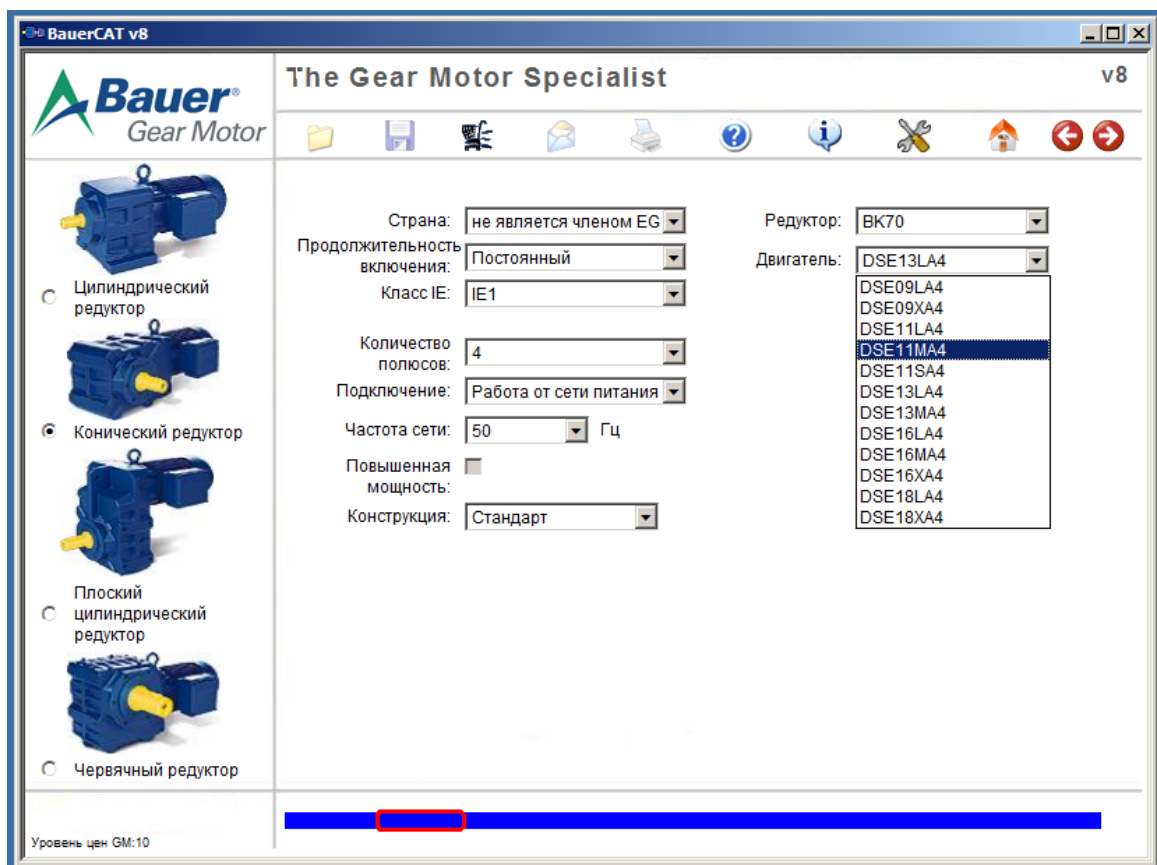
BauerCAT v8

Bauer Gear Motor

The Gear Motor Specialist

v8

Цилиндрический редуктор

Конический редуктор

Плоский цилиндрический редуктор

Червячный редуктор

Страна: не является членом EG

Продолжительность включения: Постоянный

Класс IE: IE1

Количество полюсов: 4

Подключение: Работа от сети питания

Частота сети: 50 Гц

Повышенная мощность:

Конструкция: Стандарт

Редуктор: BK70

Двигатель: DSE13LA4

DSE09LA4
DSE09XA4
DSE11LA4
DSE11MA4
DSE11SA4
DSE13LA4
DSE13MA4
DSE16LA4
DSE16MA4
DSE16XA4
DSE18LA4
DSE18XA4

Уровень цен GM:10